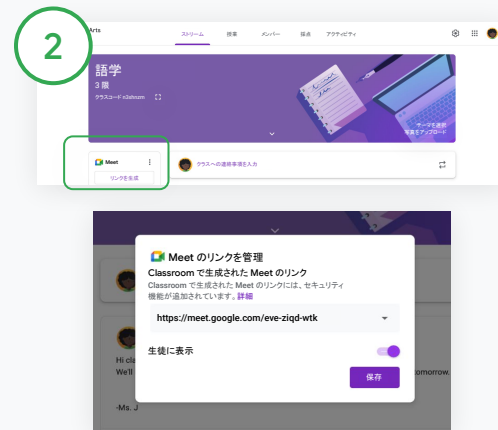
2

Arts

ストリーム 授業 メンバー 採点 アクティビティ

語学
3 限
クラスコード x2ahsom

テーマを選択
写真をアップロード

Meet
リンクを生成

クラスへの連絡事項を入力

Meet のリンクを管理
Classroom で生成された Meet のリンク
Classroom で生成された Meet のリンクには、セキュリティ機能が追加されています。詳細

https://meet.google.com/eve-ziqd-wtk

生徒に表示

保存

Hi cla
We'll
tomorrow.

-Ms. J